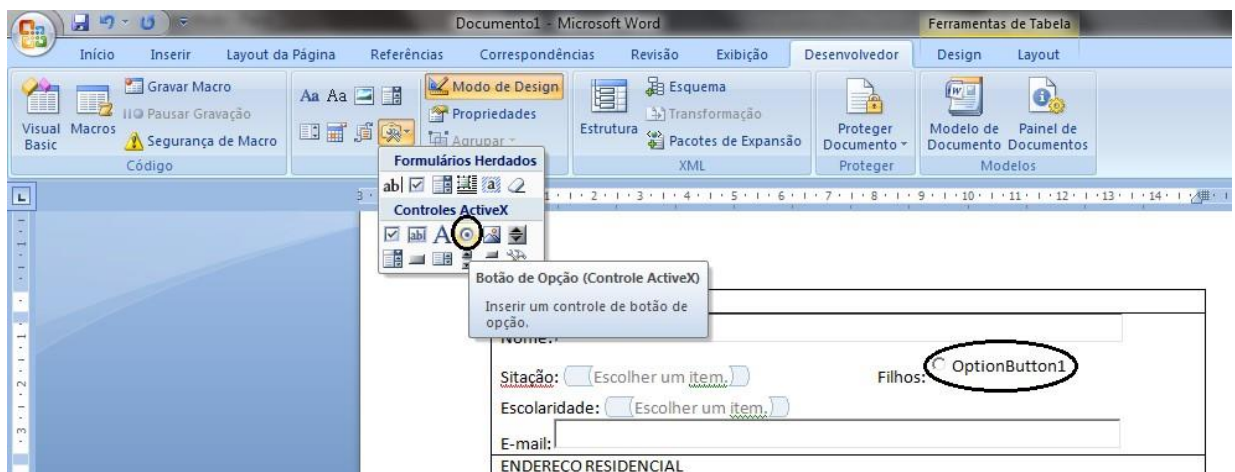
Documento1 - Microsoft Word
Ferramentas de Tabela
Início Inserir Layout da Página Referências Correspondências Revisão Exibição Desenvolvedor Design Layout
Visual Basic Macros
Gravar Macro
Pausar Gravação
Segurança de Macro
Código
Aa Aa
Modo de Design
Propriedades
Agrupar
Estrutura
Esquema
Transformação
Pacotes de Expansão
XML
Proteger Documento
Proteger
Modelo de Documento
Painel de Documentos
Modelos
Formulários Herdados
ab|
Controles ActiveX
A
Botão de Opção (Controle ActiveX)
Inserir um controle de botão de opção.
Nome:
Sitação: Escolher um item.
Filhos: OptionButton1
Escolaridade: Escolher um item.
E-mail:
ENDERECO RESIDENCIAL